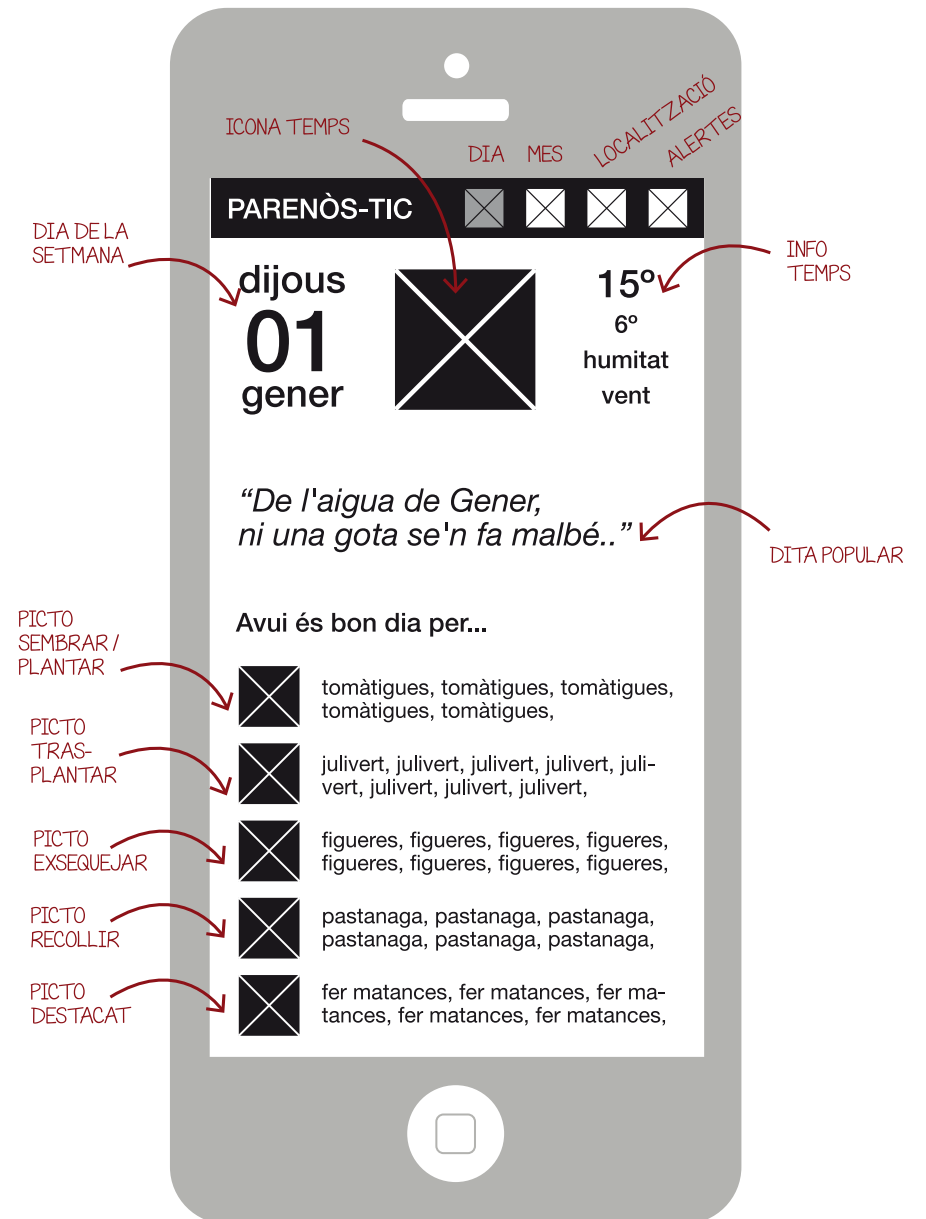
ICONA TEMPS

DIA MES LOCALITZACIÓ ALERTES

PARENÒS-TIC

DIA DE LA SETMANA

dijous
01
gener

INFO TEMPS

15º
6º
humitat
vent

“De l'aigua de Gener, ni una gota se'n fa malbé..”

DITA POPULAR

Avui és bon dia per...

PICTO SEMBRAR / PLANTAR

tomàtigues, tomàtigues, tomàtigues, tomàtigues, tomàtigues,

PICTO TRASPLANTAR

julivert, julivert, julivert, julivert, julivert, julivert, julivert, julivert,

PICTO EXSEQUEJAR

figueres, figueres, figueres, figueres, figueres, figueres, figueres, figueres,

PICTO RECOLLIR

pastanaga, pastanaga, pastanaga, pastanaga, pastanaga, pastanaga,

PICTO DESTACAT

fer matances, fer matances, fer matances, fer matances, fer matances,